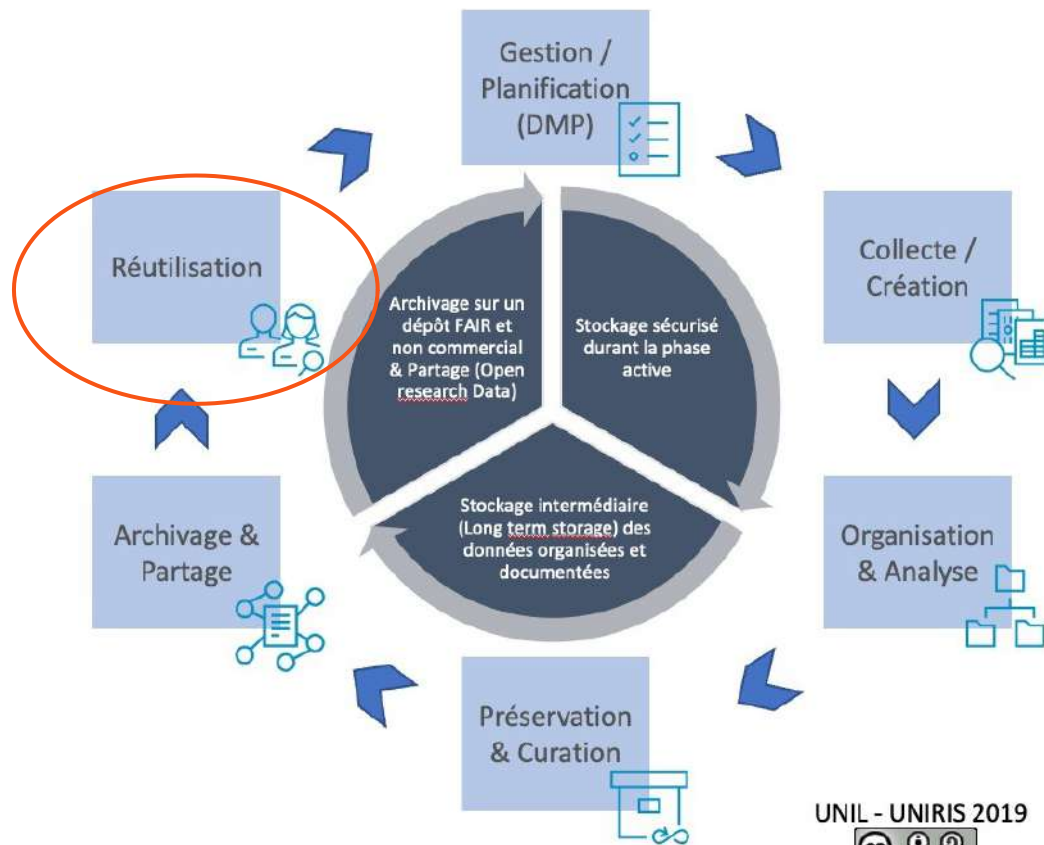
Gestion / Planification (DMP)

Collecte / Création

Organisation & Analyse

Préservation & Curation

Archivage & Partage

Réutilisation

Archivage sur un dépôt FAIR et non commercial & Partage (Open research Data)

Stockage sécurisé durant la phase active

Stockage intermédiaire (Long term storage) des données organisées et documentées

UNIL - UNIRIS 2019